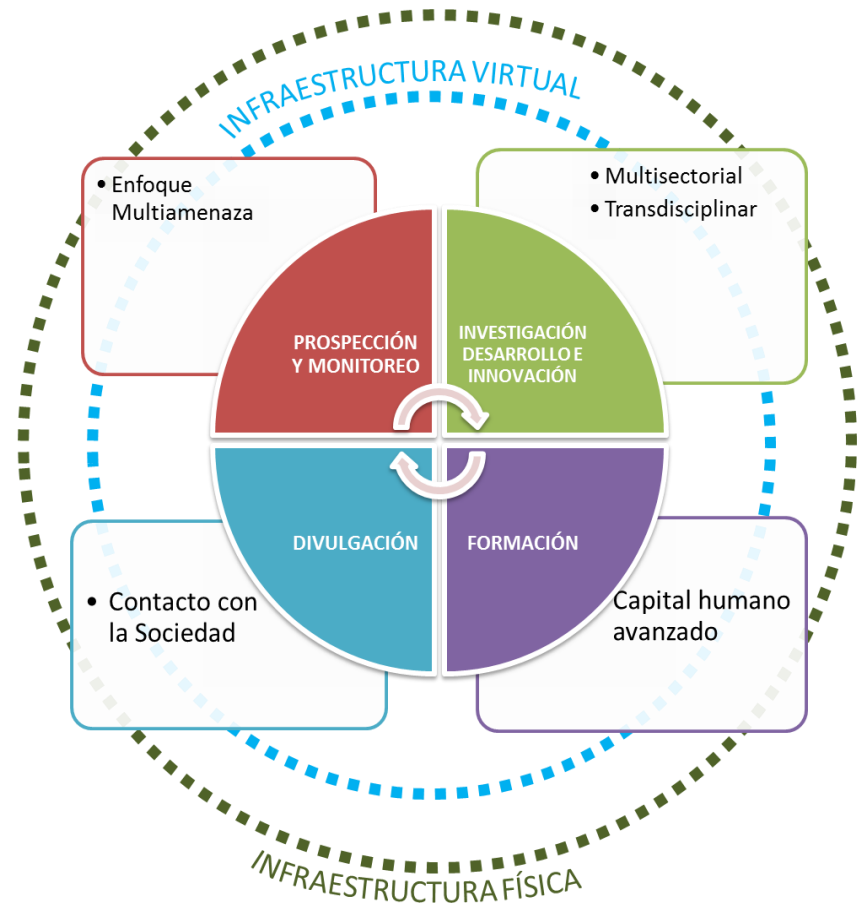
INFRAESTRUCTURA VIRTUAL

• Enfoque Multiamenaza

• Multisectorial
• Transdisciplinar

PROSPECCIÓN Y MONITOREO

INVESTIGACIÓN DESARROLLO E INNOVACIÓN

DIVULGACIÓN

FORMACIÓN

• Contacto con la Sociedad

Capital humano avanzado

INFRAESTRUCTURA FÍSICA